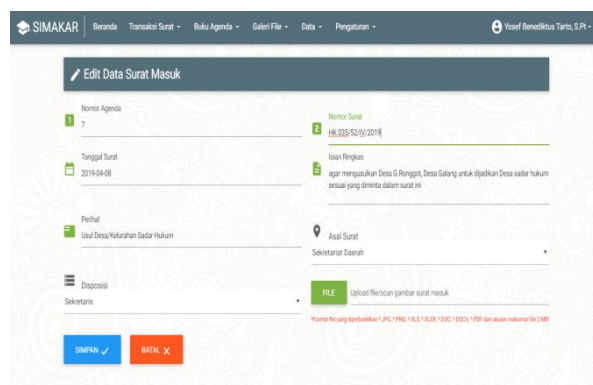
SIMAKAR Beranda Transaksi Surat Buku Agenda Galeri File Data Pengaturan Yosef Benediktus Tarto, S.Pt

Edit Data Surat Masuk

Nomor Agenda
7

Nomor Surat
HK.035/52/IV/2019

Tanggal Surat
2019-04-08

Isian Ringkas
agar mengusulkan Desa G.Ronggot, Desa Galang untuk dijadikan Desa sadar hukum sesuai yang diminta dalam surat ini

Perihal
Usul Desa/Kelurahan Sadar Hukum

Asal Surat
Sekretariat Daerah

Disposisi
Sekretaris

FILE Upload file/scan gambar surat masuk

*Format file yang diperbolehkan *.JPG, *.PNG, *.XLS, *.XLSX, *.DOC, *.DOCX, *.PDF dan ukuran maksimal file 2 MB!

SIMPAN BATAL